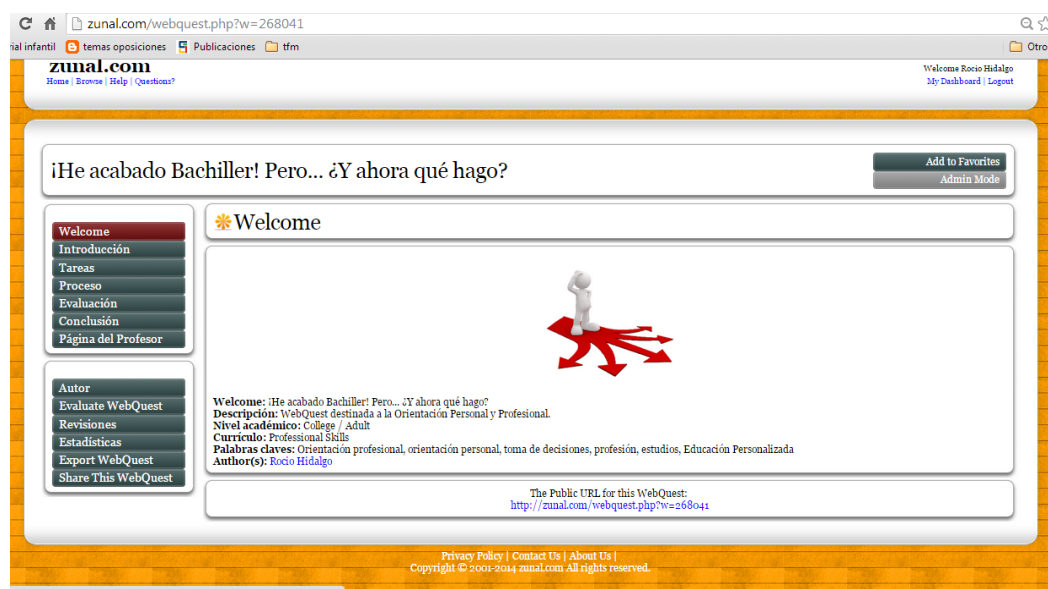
zunal.com/webquest.php?w=268041

ial infantil   temas oposiciones   Publicaciones   tfm   Otro

zunal.com
Home | Browse | Help | Questions?

Welcome Rocio Hidalgo
My Dashboard | Logout

¡He acabado Bachiller! Pero... ¿Y ahora qué hago?

Add to Favorites
Admin Mode

Welcome
Introducción
Tareas
Proceso
Evaluación
Conclusión
Página del Profesor

Autor
Evaluate WebQuest
Revisiones
Estadísticas
Export WebQuest
Share This WebQuest

Welcome

**Welcome:** ¡He acabado Bachiller! Pero... ¿Y ahora qué hago?
**Descripción:** WebQuest destinada a la Orientación Personal y Profesional.
**Nivel académico:** College / Adult
**Currículo:** Professional Skills
**Palabras claves:** Orientación profesional, orientación personal, toma de decisiones, profesión, estudios, Educación Personalizada
**Author(s):** Rocio Hidalgo

The Public URL for this WebQuest:
http://zunal.com/webquest.php?w=268041

Privacy Policy | Contact Us | About Us |
Copyright © 2001-2014 zunal.com All rights reserved.